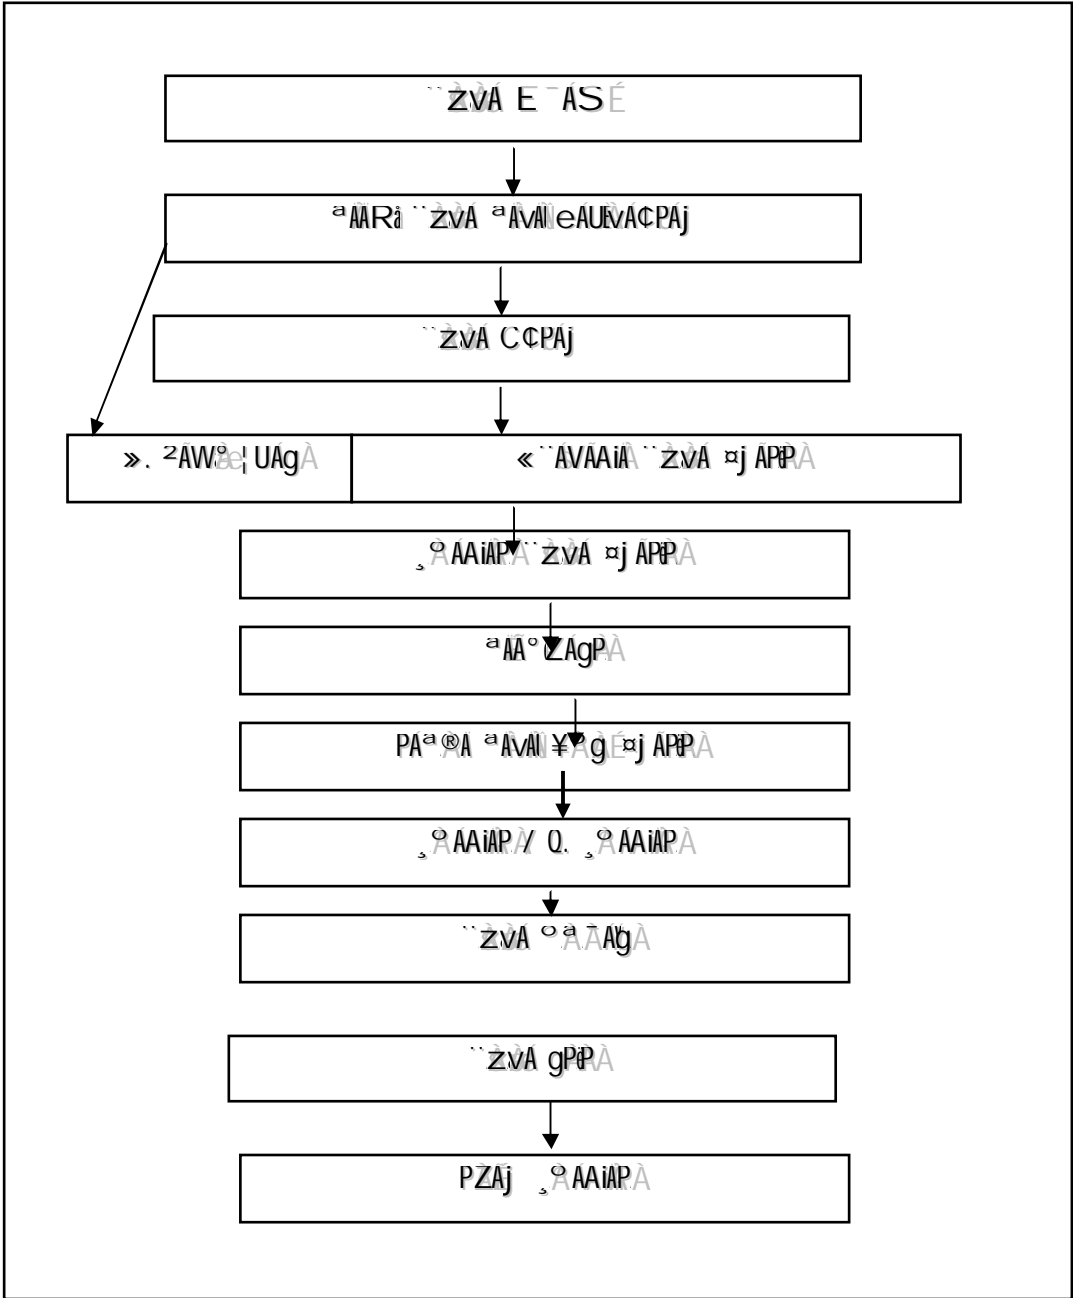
¨ÉævÀ E¯ÁSÉ

ªÀÄAR¸À ¨ÉævÀ ªÀÄvÀÄÛ eÁUÀÈvÀ C¢PÁj

¨ÉævÀ C¢PÁj

».¸²ÁWÀ¸ÀºÁAiÀPÀgÀÄ

«¨sÁUÀ ¨ÉævÀ ¤j ÃPÀëPÀgÀÄ

¸ºÁAiÀPÀ ¨ÉævÀ ¤j ÃPÀëPÀgÀÄ

ªÀÄÄSÀå ¥ÉÃzÀgÀÄ

PÁªÀ®Ä ªÀÄvÀÄÛ ¥ÀæÃPÀgÀuÉ ¤j ÃPÀëPÀgÀÄ

¸ºÁAiÀPÀgÀÄ / Q. ¸ºÁAiÀPÀgÀÄ

¨ÉævÀ ºªÀ¯ÁÝgÀÄ

¨ÉævÀ gÀPÀëPÀgÀÄ

PÀZÉÃj ¸ºÁAiÀPÀgÀÄ